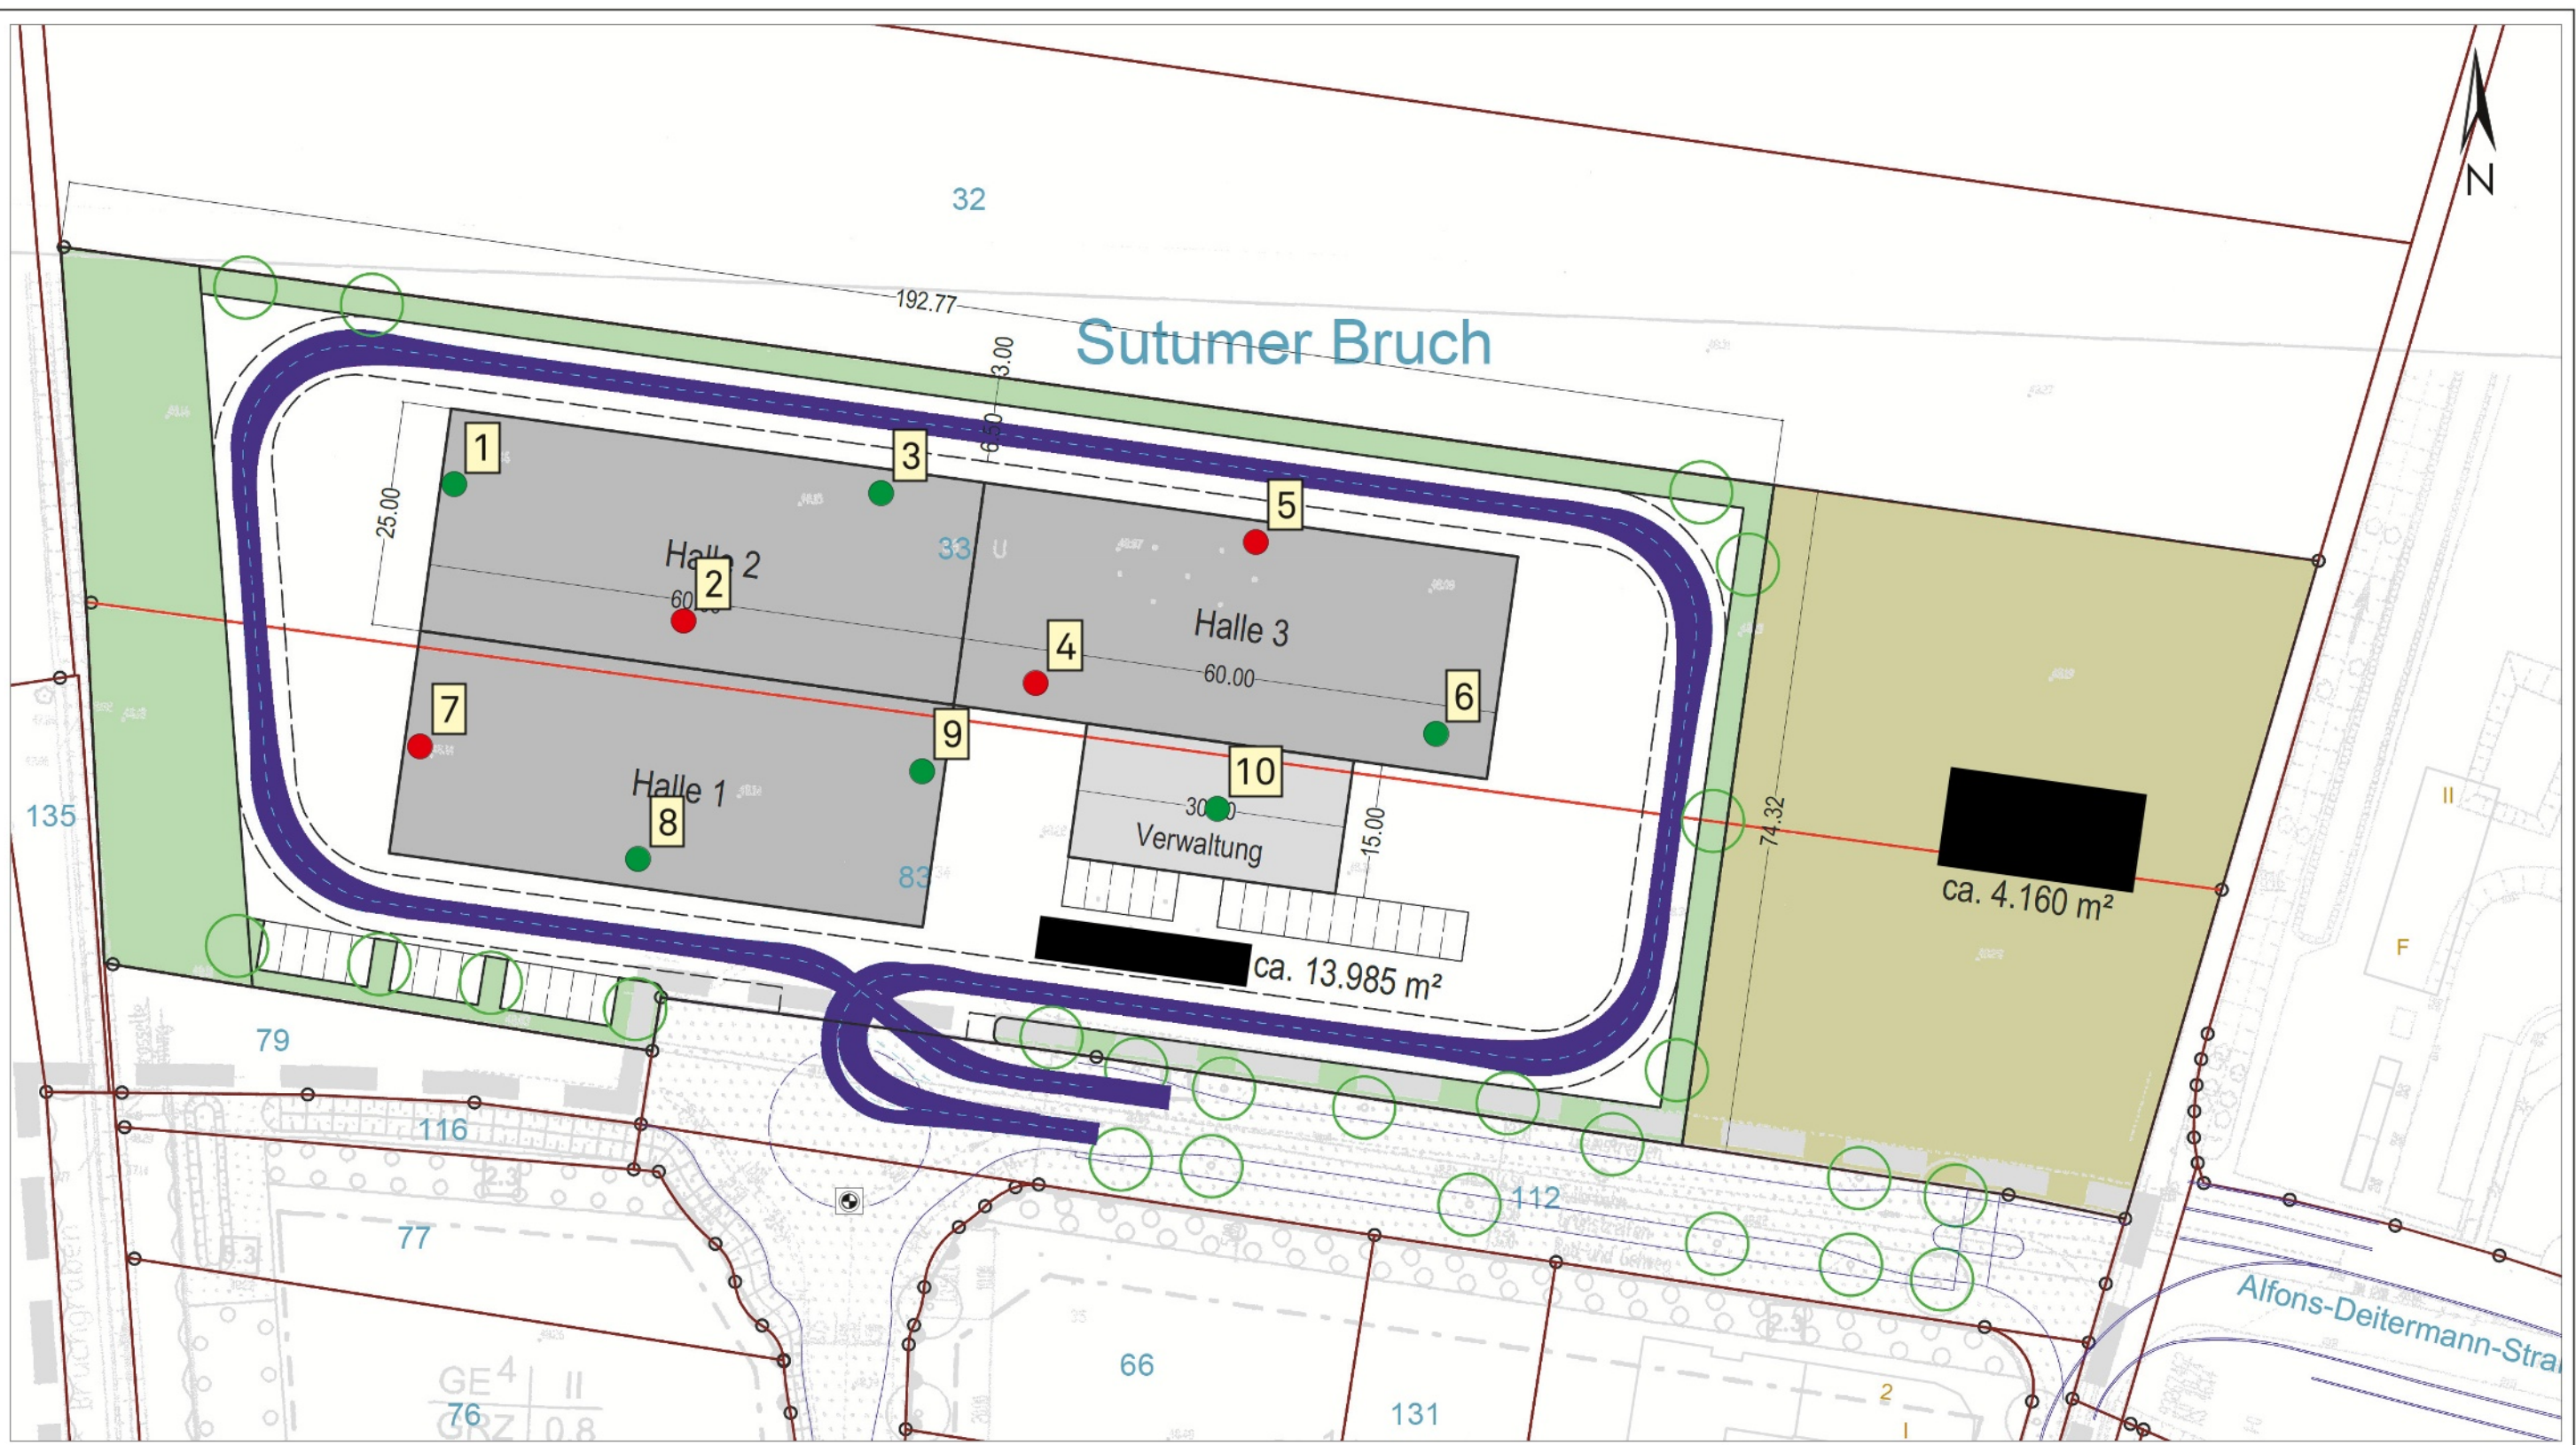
N

32

Sutumer Bruch

192.77

3.00

6.50

25.00

1

3

5

Halle 2

33

2

60.00

Halle 3

4

60.00

6

7

9

Halle 1

10

8

30.00

Verwaltung

15.00

83

74.32

ca. 4.160 m²

135

ca. 13.985 m²

79

116

112

77

66

GE 4 II

GRZ 0.8

76

131

Alfons-Deitermann-Stra

II

F

2

I